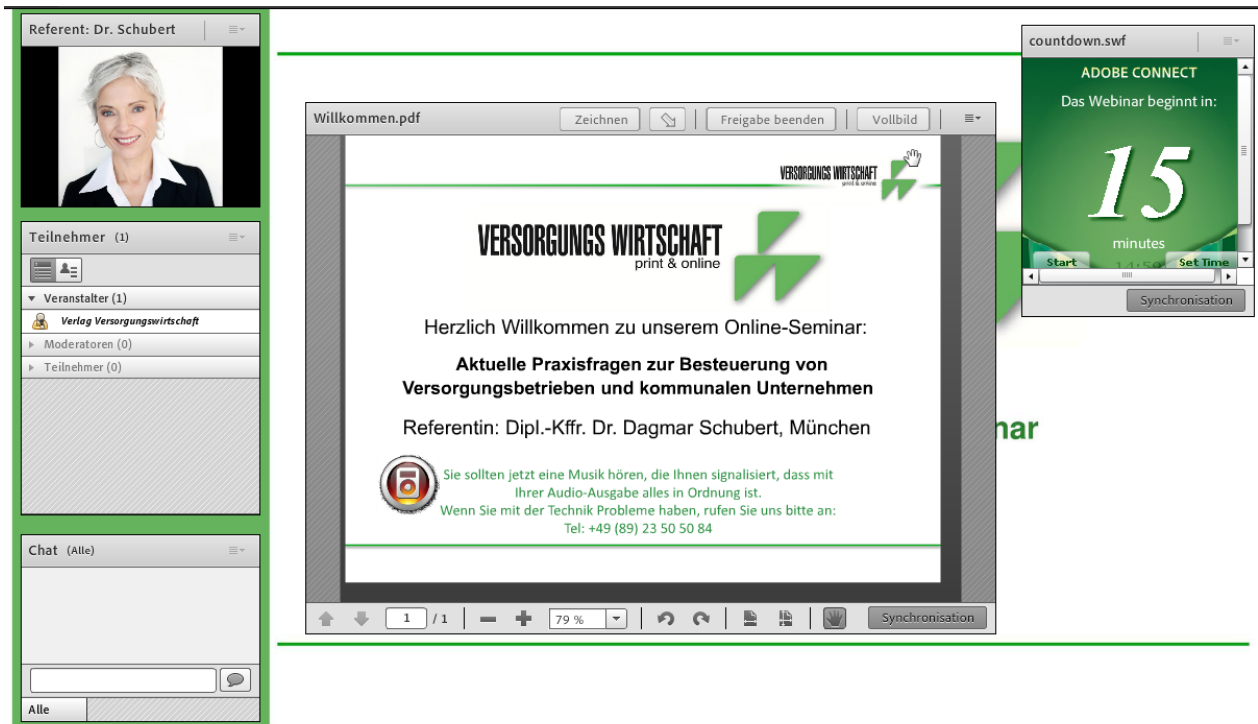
Referent: Dr. Schubert

Teilnehmer (1)

Veranstalter (1)

Verlag Versorgungswirtschaft

Moderatoren (0)

Teilnehmer (0)

Chat (Alle)

Alle

Willkommen.pdf

Zeichnen

Freigabe beenden

Vollbild

VERSORGUNGS WIRTSCHAFT print & online

VERSORGUNGS WIRTSCHAFT print & online

Herzlich Willkommen zu unserem Online-Seminar:

Aktuelle Praxisfragen zur Besteuerung von Versorgungsbetrieben und kommunalen Unternehmen

Referentin: Dipl.-Kffr. Dr. Dagmar Schubert, München

Sie sollten jetzt eine Musik hören, die Ihnen signalisiert, dass mit Ihrer Audio-Ausgabe alles in Ordnung ist. Wenn Sie mit der Technik Probleme haben, rufen Sie uns bitte an: Tel: +49 (89) 23 50 50 84

1 /1

79 %

Synchronisation

nar

countdown.swf

ADOBE CONNECT

Das Webinar beginnt in:

15

minutes

Start

Set Time

Synchronisation